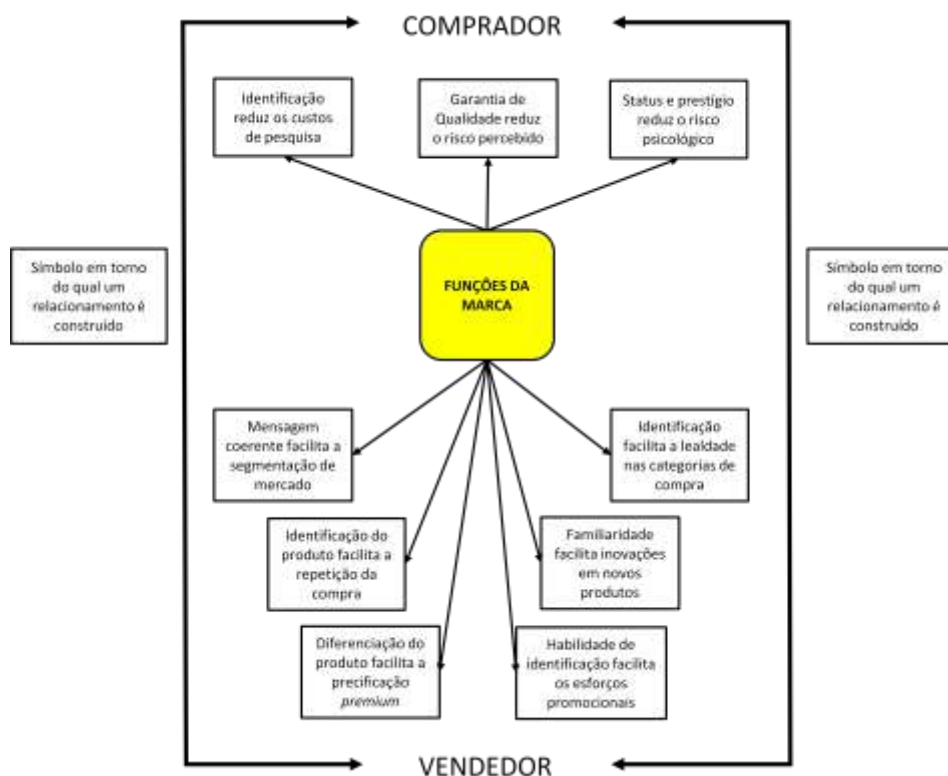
COMPRADOR

Identificação reduz os custos de pesquisa

Garantia de Qualidade reduz o risco percebido

Status e prestígio reduz o risco psicológico

Símbolo em torno do qual um relacionamento é construído

FUNÇÕES DA MARCA

Símbolo em torno do qual um relacionamento é construído

Mensagem coerente facilita a segmentação de mercado

Identificação facilita a lealdade nas categorias de compra

Identificação do produto facilita a repetição da compra

Familiaridade facilita inovações em novos produtos

Diferenciação do produto facilita a precificação *premium*

Habilidade de identificação facilita os esforços promocionais

VENDEDOR